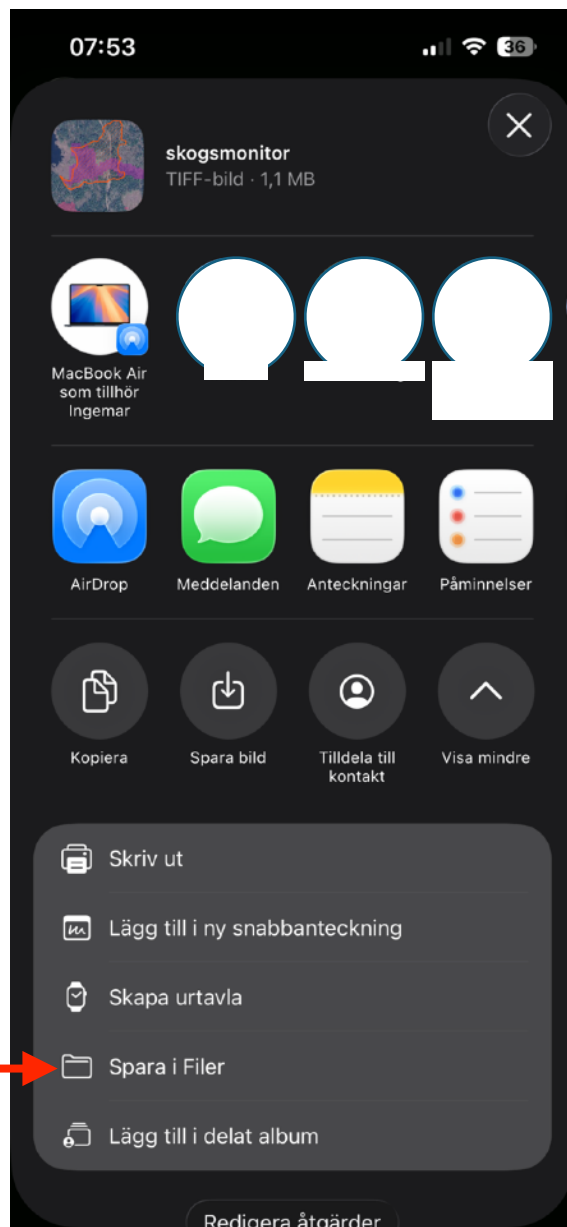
07:53

36

skogsmonitor
TIFF-bild · 1,1 MB

MacBook Air som tillhör Ingemar

AirDrop
Meddelanden
Anteckningar
Påminnelser

Kopiera
Spara bild
Tilldela till kontakt
Visa mindre

Skriv ut
Lägg till i ny snabbanteckning
Skapa urtavla
Spara i Filer
Lägg till i delat album

Redigera åtgärder